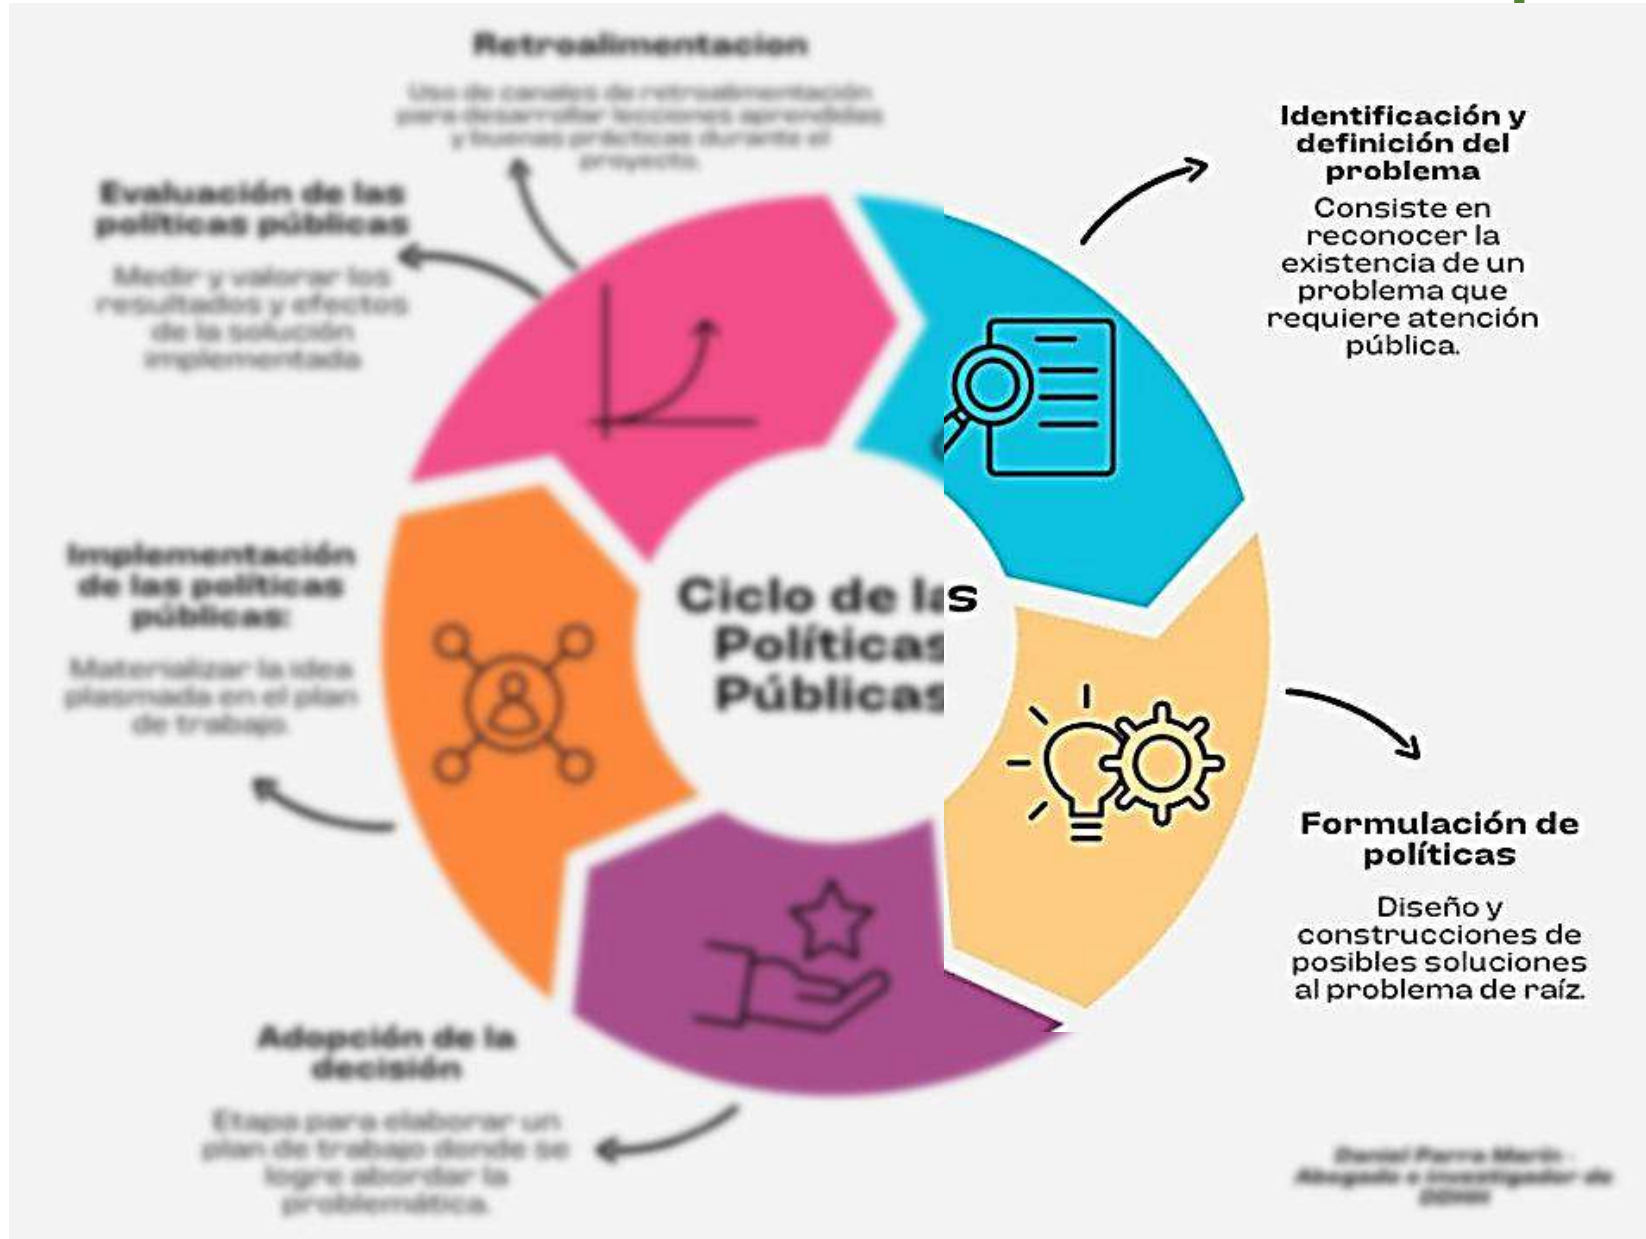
Retroalimentacion

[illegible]

Identificación y definición del problema

Consiste en reconocer la existencia de un problema que requiere atención pública.

Evaluación de las políticas públicas

Medir y valorar los resultados y efectos de la solución implementada

Ciclo de las Políticas Públicas

Implementación de las políticas públicas:

Materializar la idea plasmada en el plan de trabajo.

Formulación de políticas

Diseño y construcciones de posibles soluciones al problema de raíz.

Adopción de la decisión

Etapa para elaborar un plan de trabajo donde se logre abordar la problemática.

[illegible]